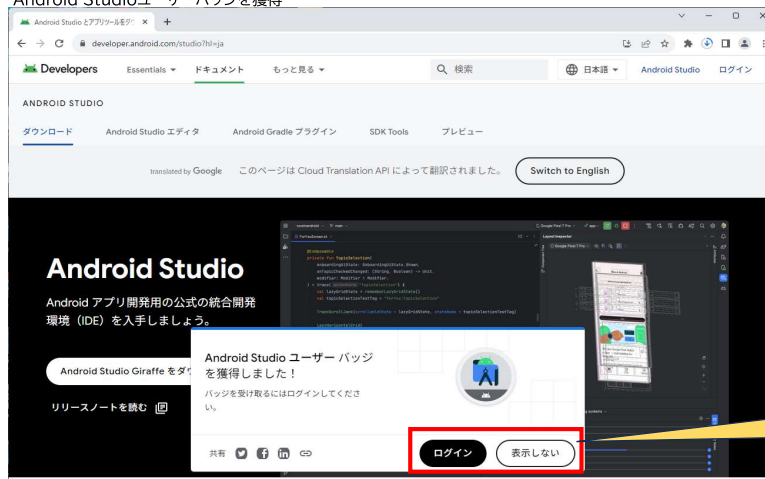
Android Studioユーザーバッジを獲得

Android Studio とアプリツールをダ ×

developer.android.com/studio?hl=ja

Developers Essentials ドキュメント もっと見る 検索 日本語 Android Studio ログイン

ANDROID STUDIO

ダウンロード Android Studio エディタ Android Gradle プラグイン SDK Tools プレビュー

translated by Google このページは Cloud Translation API によって翻訳されました。 Switch to English

Android Studio

Android アプリ開発用の公式の統合開発環境（IDE）を入手しましょう。

Android Studio Giraffe をダ

リリースノートを読む

Android Studio ユーザー バッジを獲得しました！

バッジを受け取るにはログインしてください。

共有

ログイン 表示しない